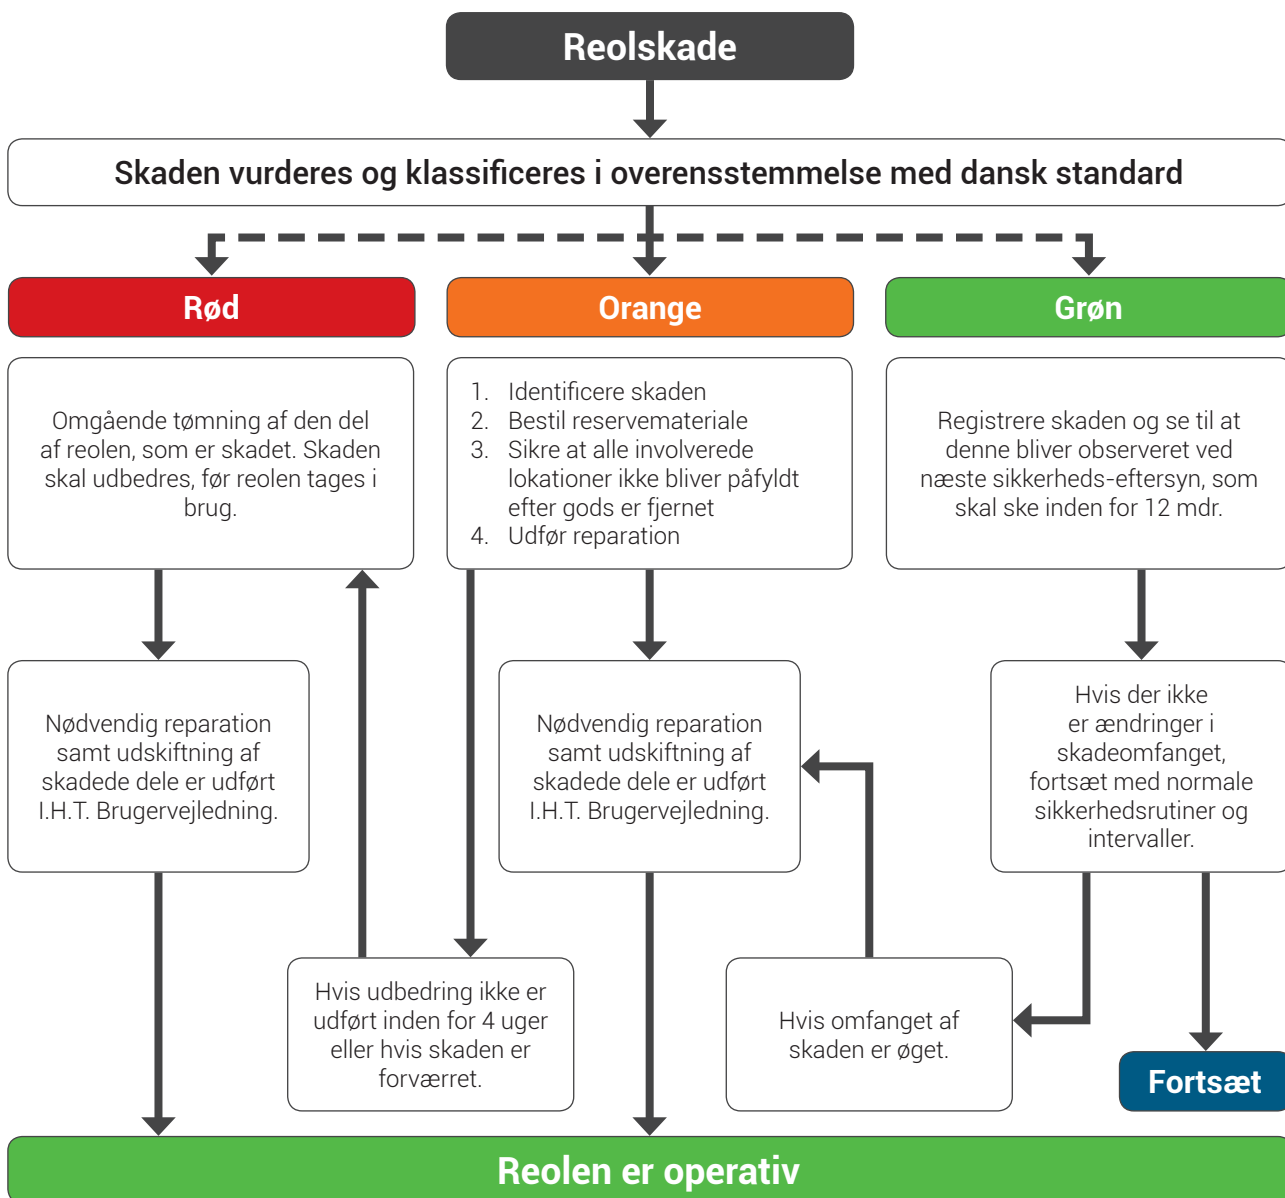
Reolskade

Skaden vurderes og klassificeres i overensstemmelse med dansk standard

Rød

Orange

Grøn

Omgående tømning af den del af reolen, som er skadet. Skaden skal udbedres, før reolen tages i brug.

1. Identificere skaden
2. Bestil reservemateriale
3. Sikre at alle involverede lokationer ikke bliver påfyldt efter gods er fjernet
4. Udfør reparation

Registrere skaden og se til at denne bliver observeret ved næste sikkerheds-eftersyn, som skal ske inden for 12 mdr.

Nødvendig reparation samt udskiftning af skadede dele er udført I.H.T. Brugervejledning.

Nødvendig reparation samt udskiftning af skadede dele er udført I.H.T. Brugervejledning.

Hvis der ikke er ændringer i skadeomfanget, fortsæt med normale sikkerhedsrutiner og intervaller.

Hvis udbedring ikke er udført inden for 4 uger eller hvis skaden er forværret.

Hvis omfanget af skaden er øget.

Fortsæt

Reolen er operativ